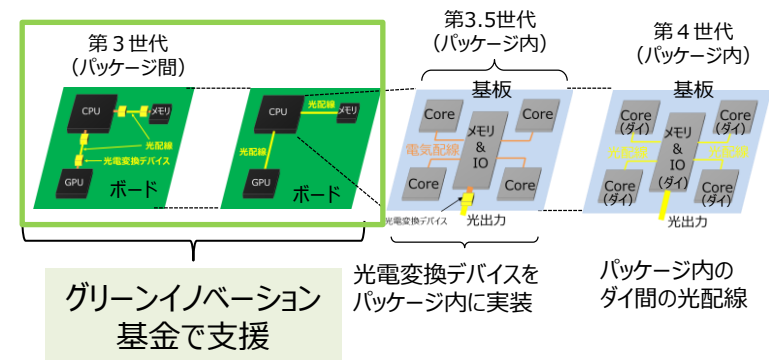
第３世代
（パッケージ間）

CPU
メモリ
光配線
光電変換デバイス
GPU
ボード

CPU
光配線
メモリ
光配線
GPU
ボード

第3.5世代
（パッケージ内）

基板
Core
Core
メモリ
&
IO
電気配線
Core
Core
光電変換デバイス
光出力

第４世代
（パッケージ内）

基板
Core
（ダイ）
Core
（ダイ）
メモリ
&
IO
（ダイ）
光配線
光配線
Core
（ダイ）
Core
（ダイ）
光出力

グリーンイノベーション
基金で支援

光電変換デバイスを
パッケージ内に実装

パッケージ内の
ダイ間の光配線